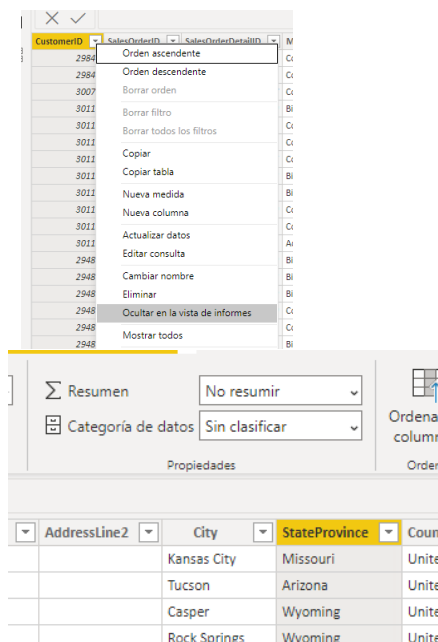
CustomerID | SalesOrderID | SalesOrderDetailID | M

2984
2984
3007
3011
3011
3011
3011
3011
3011
3011
3011
3011
2948
2948
2948
2948
2948
2948

Co
Co
Co
Bi
Co
Co
Co
Bi
Bi
Co
Co
Ac
Bi
Bi
Bi
Co
Co
Bi

Orden ascendente
Orden descendente
Borrar orden
Borrar filtro
Borrar todos los filtros
Copiar
Copiar tabla
Nueva medida
Nueva columna
Actualizar datos
Editar consulta
Cambiar nombre
Eliminar
Ocultar en la vista de informes
Mostrar todos

$\Sigma$ Resumen | No resumir
Categoría de datos | Sin clasificar
Propiedades

Ordena columna
Orde

| AddressLine2 | City | StateProvince | Coun |
|---|---|---|---|
| | Kansas City | Missouri | Unite |
| | Tucson | Arizona | Unite |
| | Casper | Wyoming | Unite |
| | Rock Springs | Wyoming | Unite |